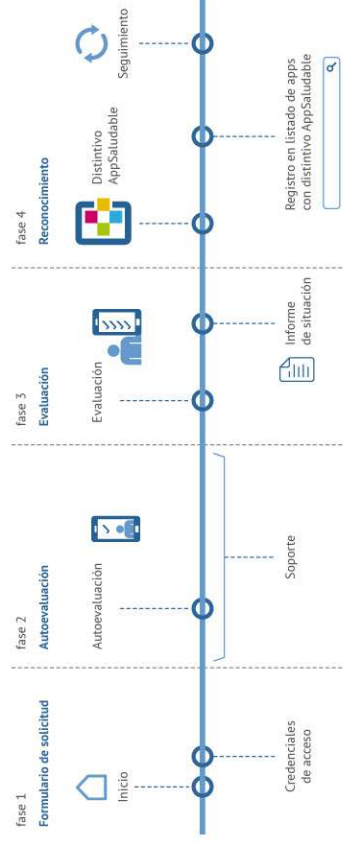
fase 1
Formulario de solicitud

Inicio

Credenciales de acceso

fase 2
Autoevaluación

Autoevaluación

Soporte

fase 3
Evaluación

Evaluación

Informe de situación

fase 4
Reconocimiento

Distintivo AppSaludable

Registro en listado de apps con distintivo AppSaludable

Seguimiento